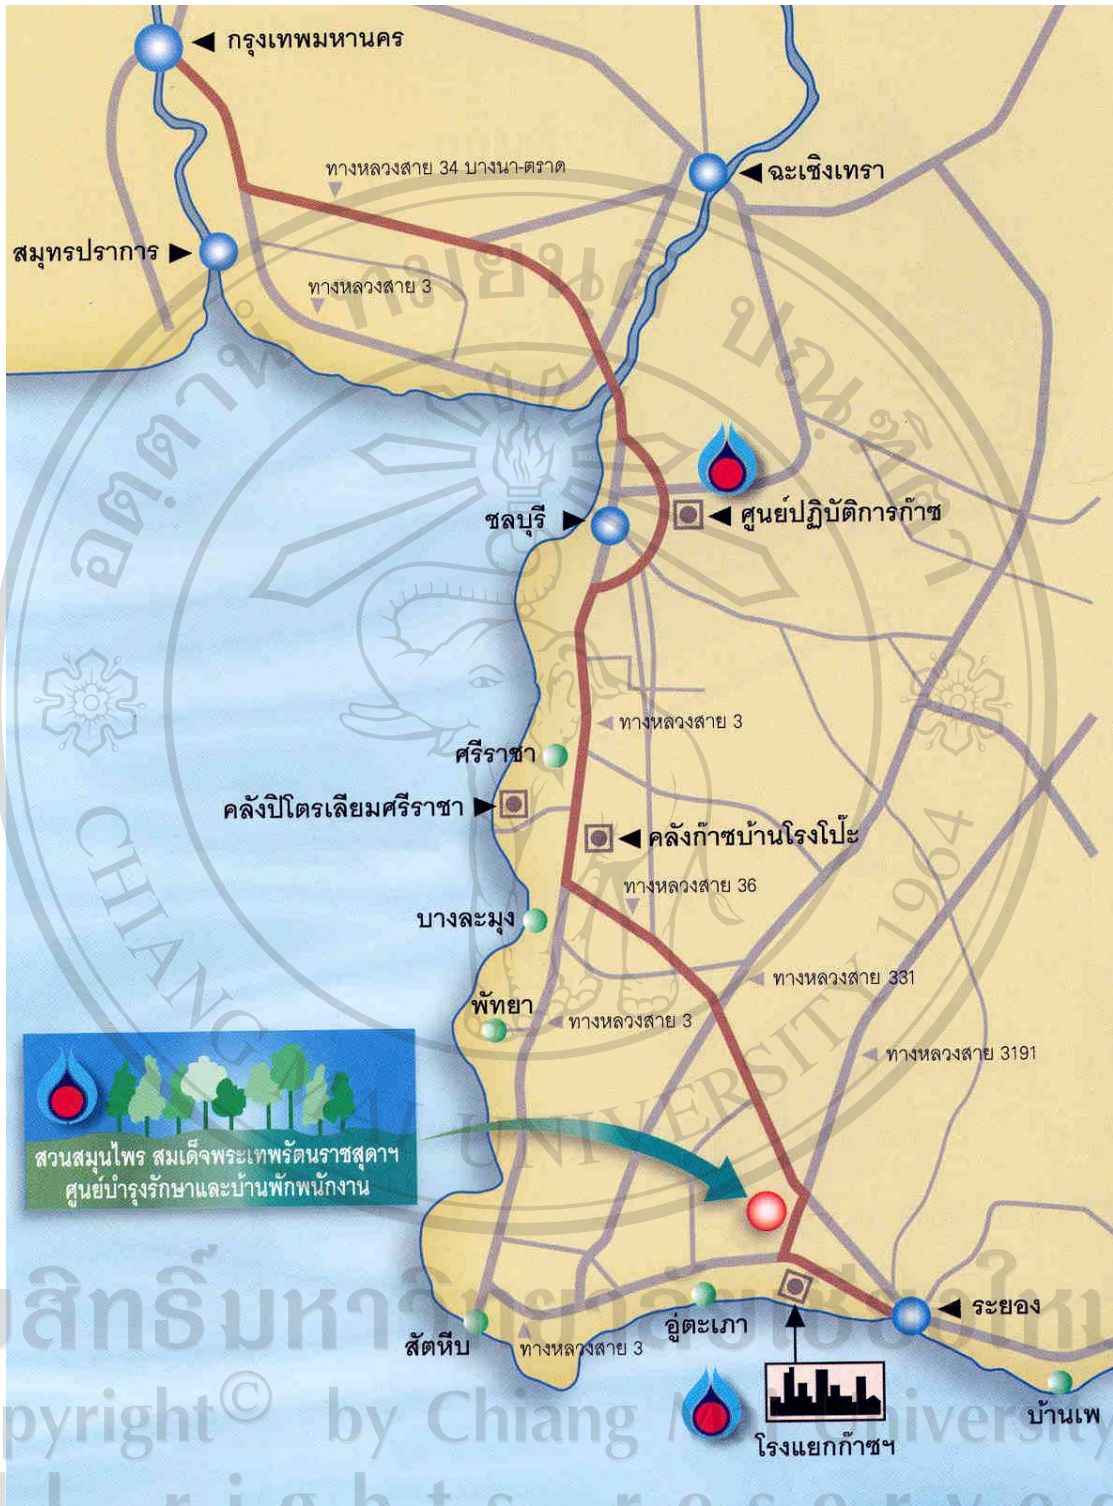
◀ กรุงเทพมหานคร

ทางหลวงสาย 34 บางนา-ตราด

◀ ฉะเชิงเทรา

สมุทรปราการ ▶

ทางหลวงสาย 3

ชลบุรี ▶

◀ ศูนย์ปฏิบัติการก๊าซ

ทางหลวงสาย 3

ศรีราชา

คลังปิโตรเลียมศรีราชา ▶

◀ คลังก๊าซบ้านโรงโป๊ะ

ทางหลวงสาย 36

บางละมุง

ทางหลวงสาย 331

พัทยา

ทางหลวงสาย 3

ทางหลวงสาย 3191

สวนสมุนไพร สมเด็จพระเทพรัตนราชสุดาฯ
ศูนย์บำรุงรักษาและบ้านพักพนักงาน

◀ ระยอง

อู่ตะเภา

สัตหีบ

ทางหลวงสาย 3

บ้านเพ

โรงแยกก๊าซฯ

ลิขสิทธิ์มหาวิทยาลัยเชียงใหม่
Copyright© by Chiang Mai University
All rights reserved

CHIANG MAI UNIVERSITY 1964